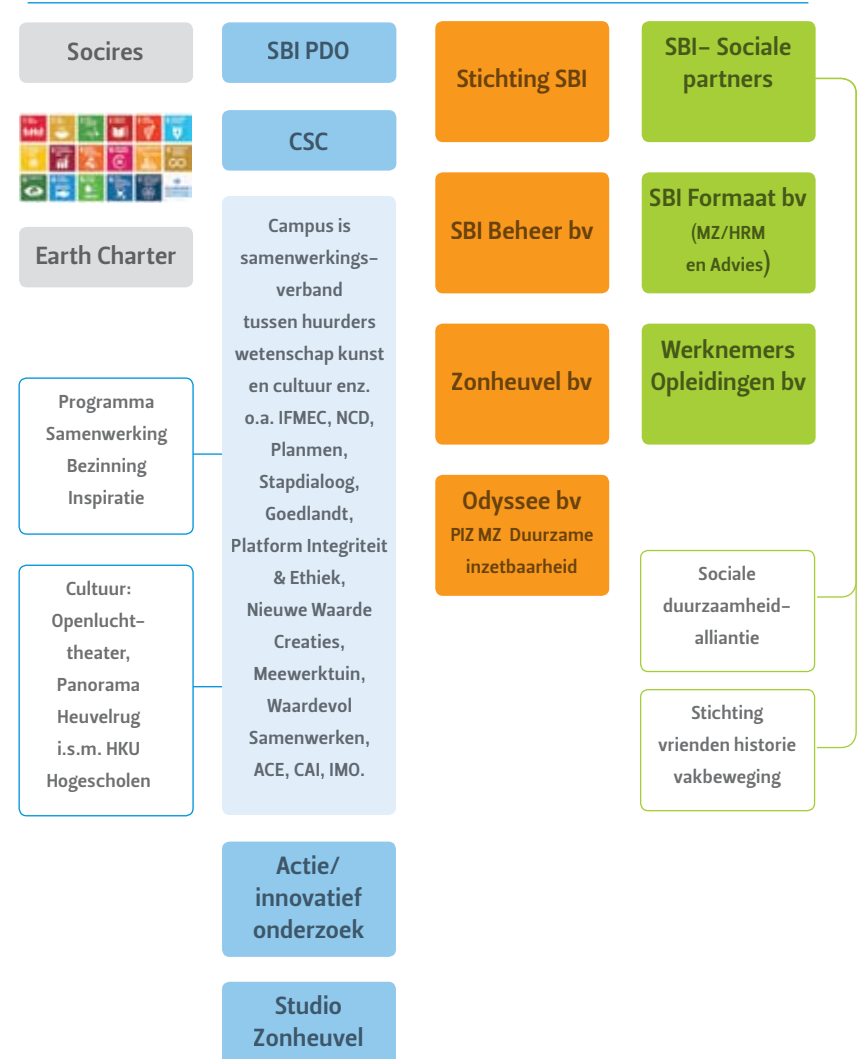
Socires

Earth Charter

Programma Samenwerking Bezinning Inspiratie

Cultuur: Openlucht-theater, Panorama Heuvelrug i.s.m. HKU Hogescholen

SBI PDO

CSC

Campus is samenwerkings-verband tussen huurders wetenschap kunst en cultuur enz. o.a. IFMEC, NCD, Planmen, Stapdialoog, Goedlandt, Platform Integriteit & Ethiek, Nieuwe Waarde Creaties, Meewerktuin, Waardevol Samenwerken, ACE, CAI, IMO.

Actie/ innovatief onderzoek

Studio Zonheuvel

Stichting SBI

SBI Beheer bv

Zonheuvel bv

Odyssee bv
PIZ MZ Duurzame inzetbaarheid

SBI- Sociale partners

SBI Formaat bv
(MZ/HRM en Advies)

Werknemers Opleidingen bv

Sociale duurzaamheid-alliantie

Stichting vrienden historie vakbeweging